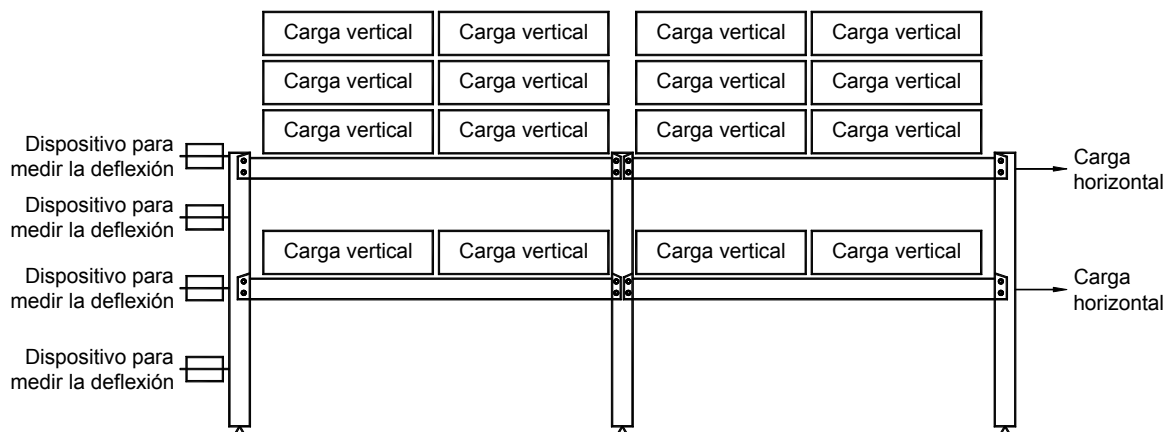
Carga vertical
Carga vertical
Carga vertical
Carga vertical
Carga vertical
Carga vertical
Carga vertical
Carga vertical
Carga vertical
Carga vertical
Carga vertical
Carga vertical

Dispositivo para medir la deflexión

Carga horizontal

Dispositivo para medir la deflexión

Carga vertical
Carga vertical
Carga vertical
Carga vertical

Dispositivo para medir la deflexión

Carga horizontal

Dispositivo para medir la deflexión